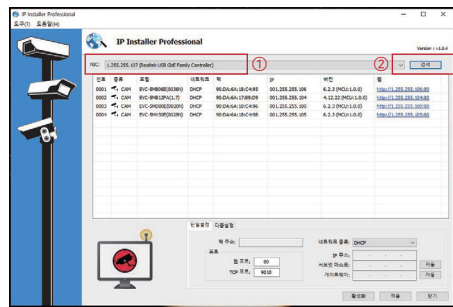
IP Installer Professional
도구(T) 도움말(H)

IP Installer Professional

Version : v1.0.4

NIC: 1.255.255.107 (Realtek USB GbE Family Controller) ① ② 검색

| 번호 | 종류 | 모델 | 네트워크 | 맥 | IP | 버전 | 웹 |
|---|---|---|---|---|---|---|---|
| 0001 | CAM | EVC-IB806B(3036N) | DHCP | 90:DA:6A:18:C4:95 | 001.255.255.106 | 6.2.3 (MCU:1.0.0) | http://1.255.255.106:80 |
| 0002 | CAM | EVC-BHB12PA(1.7) | DHCP | 90:DA:6A:17:B9:D9 | 001.255.255.104 | 4.12.22 (MCU:1.0.0) | http://1.255.255.104:80 |
| 0003 | CAM | EVC-DHD06B(3020N) | DHCP | 90:DA:6A:18:C4:93 | 001.255.255.100 | 6.2.3 (MCU:1.0.0) | http://1.255.255.100:80 |
| 0004 | CAM | EVC-SHW50B(3028N) | DHCP | 90:DA:6A:18:C4:98 | 001.255.255.105 | 6.2.3 (MCU:1.0.0) | http://1.255.255.105:80 |

현재설정 다중설정

맥 주소:
포트
웹 포트: 80
TCP 포트: 9010

네트워크 종류: DHCP
IP 주소:
서브넷 마스크: 자동
게이트웨이: 자동

활성화 적용 닫기